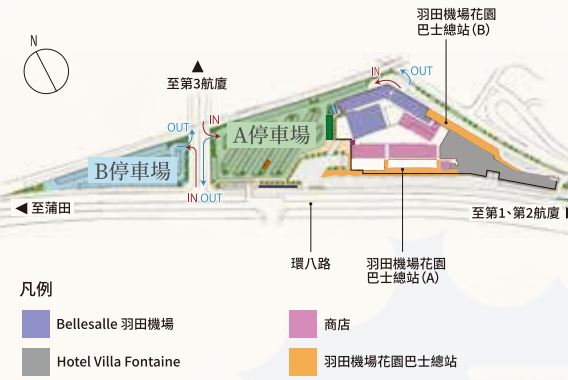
N

羽田機場花園巴士總站(B)

IN
OUT

▲
至第3航廈

OUT
IN
A停車場

B停車場

IN OUT

◀ 至蒲田

至第1、第2航廈

環八路

羽田機場花園巴士總站(A)

凡例

Bellesalle 羽田機場

商店

Hotel Villa Fontaine

羽田機場花園巴士總站